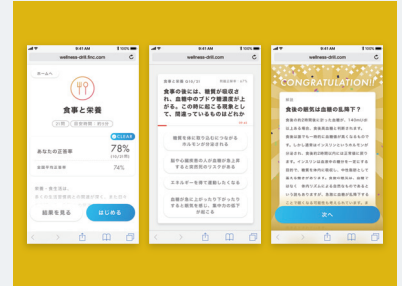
9:41 AM 100%
wellness-drill.finc.com

ホームへ

食事と栄養

公開 食事制限 他2件

CLEAR

あなたの正答率 78% (15/20問)

全ユーザ平均正答率 74%

栄養・食生活は、

回答を見る

はじめる

9:41 AM 100%
wellness-drill.finc.com

食事と栄養 8/10問

食事の後には、糖質が吸収され、血糖中のブドウ糖濃度が上がる。この時に起こる現象として、間違っているものはどれか

糖質を体に取り込むためのホルモンが分泌される

脳や心臓などの人が血糖の急上昇すると病気のリスクが高まる

エネルギーを使って眠気を感じる

血糖が急に上がった下がったりすると病気を招き、集中力の低下を招く

9:41 AM 100%
wellness-drill.finc.com

CONGRATULATION!

食後の眠気は血糖の乱降下?

次へ